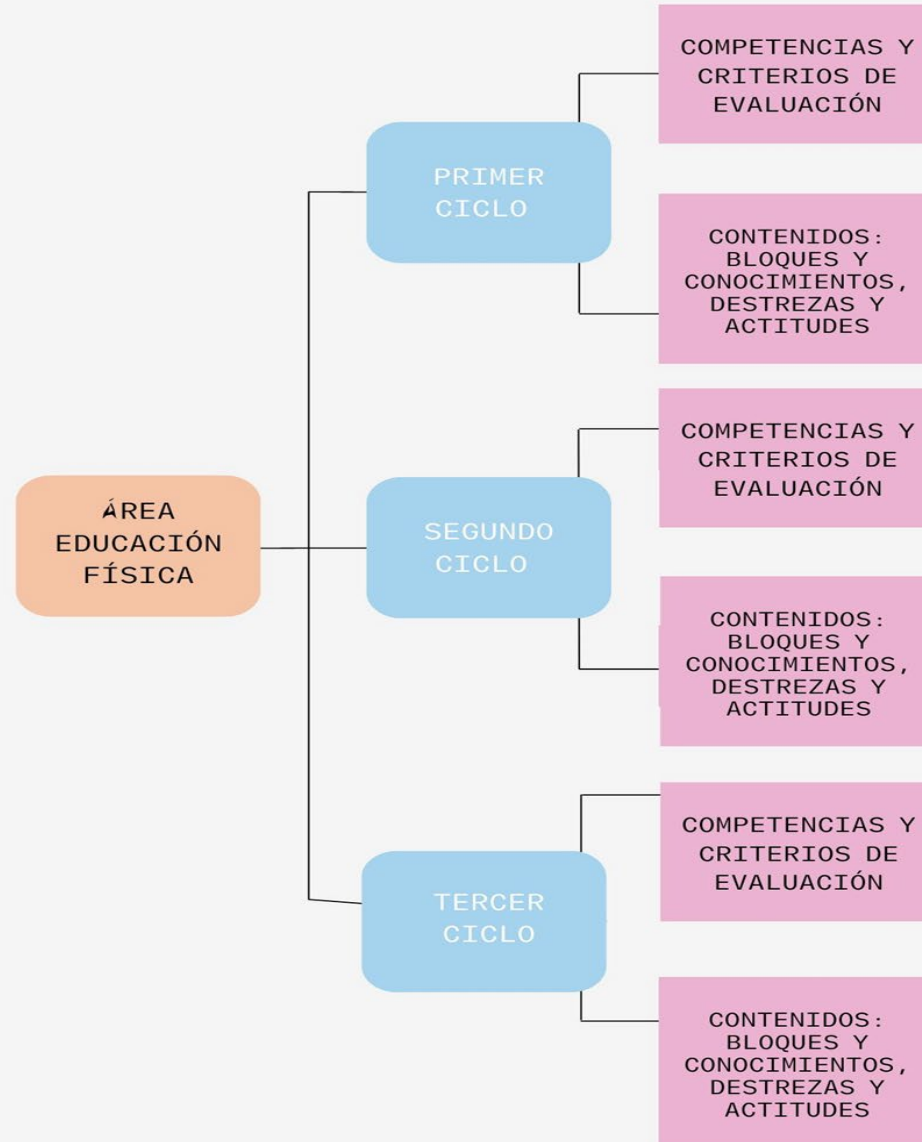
ÁREA EDUCACIÓN FÍSICA

PRIMER CICLO

COMPETENCIAS Y CRITERIOS DE EVALUACIÓN

CONTENIDOS: BLOQUES Y CONOCIMIENTOS, DESTREZAS Y ACTITUDES

SEGUNDO CICLO

COMPETENCIAS Y CRITERIOS DE EVALUACIÓN

CONTENIDOS: BLOQUES Y CONOCIMIENTOS, DESTREZAS Y ACTITUDES

TERCER CICLO

COMPETENCIAS Y CRITERIOS DE EVALUACIÓN

CONTENIDOS: BLOQUES Y CONOCIMIENTOS, DESTREZAS Y ACTITUDES